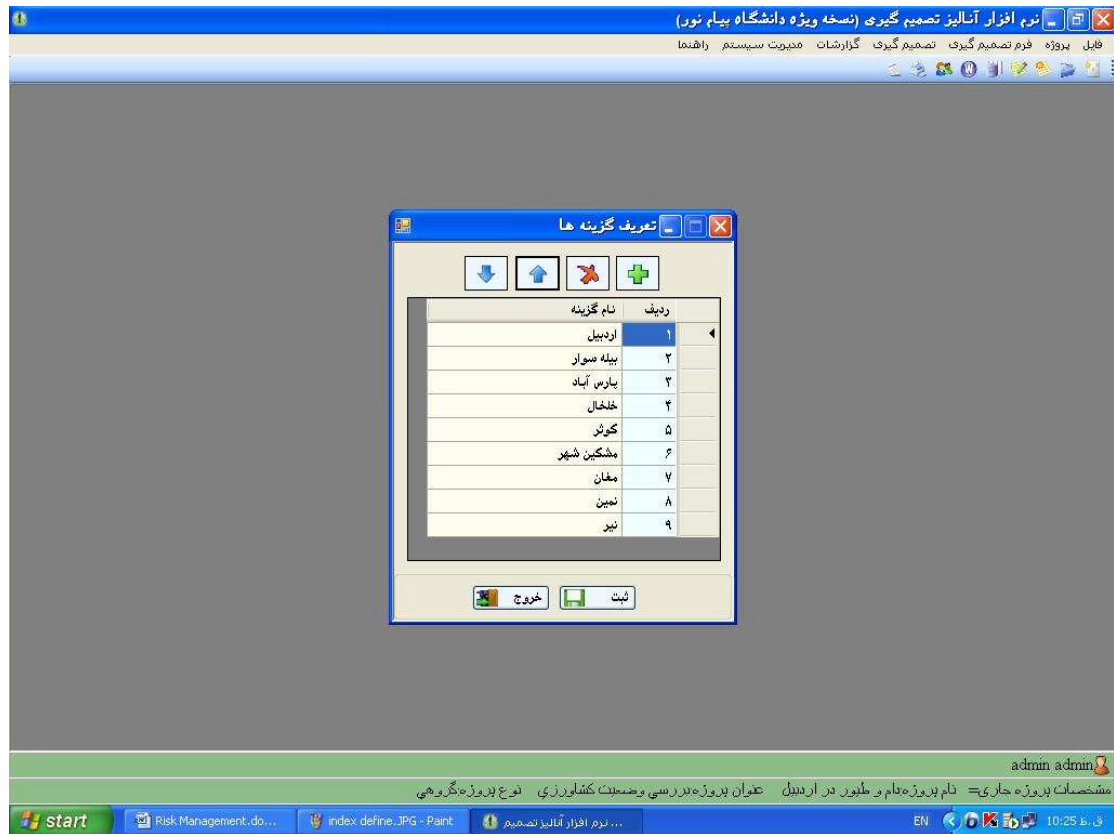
نرم افزار آنالیز تصمیم گیری (نسخه ویژه دانشگاه پیام نور)

فایل پروژه فرم تصمیم گیری تصمیم گیری گزارشات مدیریت سیستم راهنما

تعریف گزینه ها

| ردیف | نام گزینه |
|---|---|
| ۱ | اردبیل |
| ۲ | بیله سوار |
| ۳ | پارس آباد |
| ۴ | خلخال |
| ۵ | کوثر |
| ۶ | مشکین شهر |
| ۷ | مغان |
| ۸ | نمین |
| ۹ | نیر |

ثبت خروج

admin admin

مشخصات پروژه جاری= نام پروژه:دام و طیور در اردبیل عنوان پروژه:بررسی وضعیت کشاورزی نوع پروژه:گروهی

start Risk Management.do... index define.JPG - Paint ... نرم افزار آنالیز تصمیم EN 10:25 ق.ظ